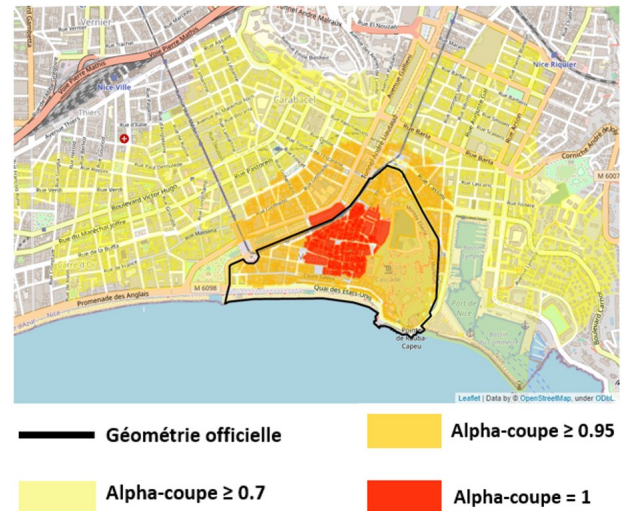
Vernier
Voie Pierre Mathis
Nice-Ville
Thiers
Carabacel
Nice Riquier
Boulevard Victor Hugo
Rue du Maréchal Joffre
Rue de la Buffa
Promenade des Anglais
M 6098
Quai des États-Unis
Port de Nice
Pointe de Rauba-Capeu
Corniche André de Joly
M 6007
Rue Barla
Nice

Leaflet | Data by © OpenStreetMap, under ODbL

Géométrie officielle

Alpha-coupe ≥ 0.95

Alpha-coupe ≥ 0.7

Alpha-coupe = 1